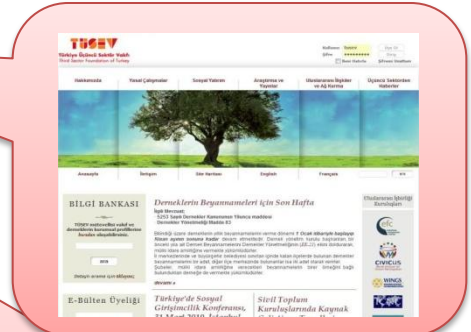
TÜSEV
Türkiye Üçüncü Sektör Vakfı
Third Sector Foundation of Turkey

Kullanıcı
Şifre
Giriş
Beni Hatırla
Şifremi Unuttum

Hakkımızda
Yasal Çalışmalar
Sosyal Yatırım
Araştırma ve Yayınlar
Uluslararası İlişkiler ve Ağ Kurma
Üçüncü Sektörden Haberler

Anasayfa
İletişim
Site Haritası
English
Français

BİLGİ BANKASI
TÜSEV üyeleri ve vakıf ve derneklerin kurumsal profillerine buradan ulaşabilirsiniz.
2939
Detaylı arama için tıklayınız

E-Bülten Üyeliği

Derneklerin Beyannameleri için Son Hafta
İlgili Mevzuat:
5253 Sayılı Dernekler Kanununun 19uncu maddesi
Dernekler Yönetmeliği Madde 83
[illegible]
devamı »

Türkiye'de Sosyal Girişimcilik Konferansı, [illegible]
Sivil Toplum Kuruluşlarında Kaynak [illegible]

Uluslararası İşbirliği Kuruluşları
efc
CIVICUS
WINGS
ICNL